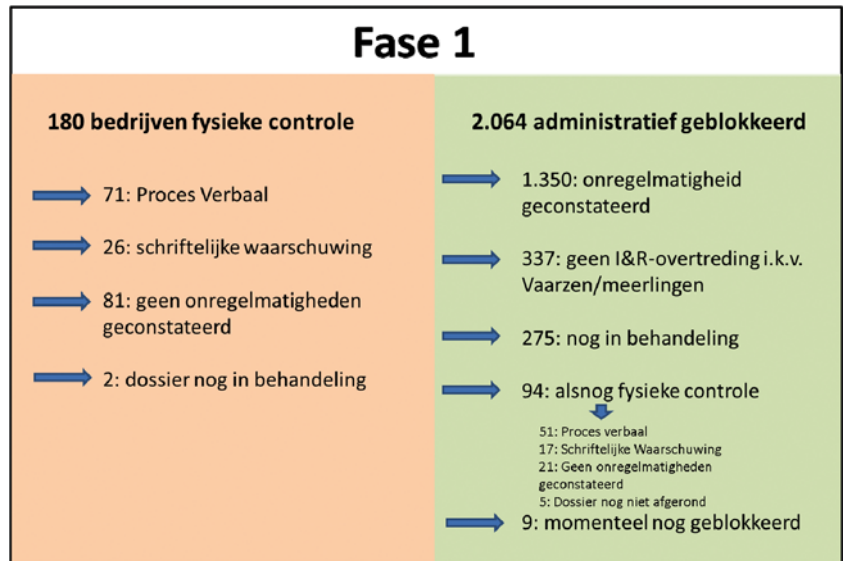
Fase 1

180 bedrijven fysieke controle

71: Proces Verbaal

26: schriftelijke waarschuwing

81: geen onregelmatigheden geconstateerd

2: dossier nog in behandeling

2.064 administratief geblokkeerd

1.350: onregelmatigheid geconstateerd

337: geen I&R-overtreding i.k.v. Vaarzen/meerlingen

275: nog in behandeling

94: alsnog fysieke controle

51: Proces verbaal
17: Schriftelijke Waarschuwing
21: Geen onregelmatigheden geconstateerd
5: Dossier nog niet afgerond

9: momenteel nog geblokkeerd